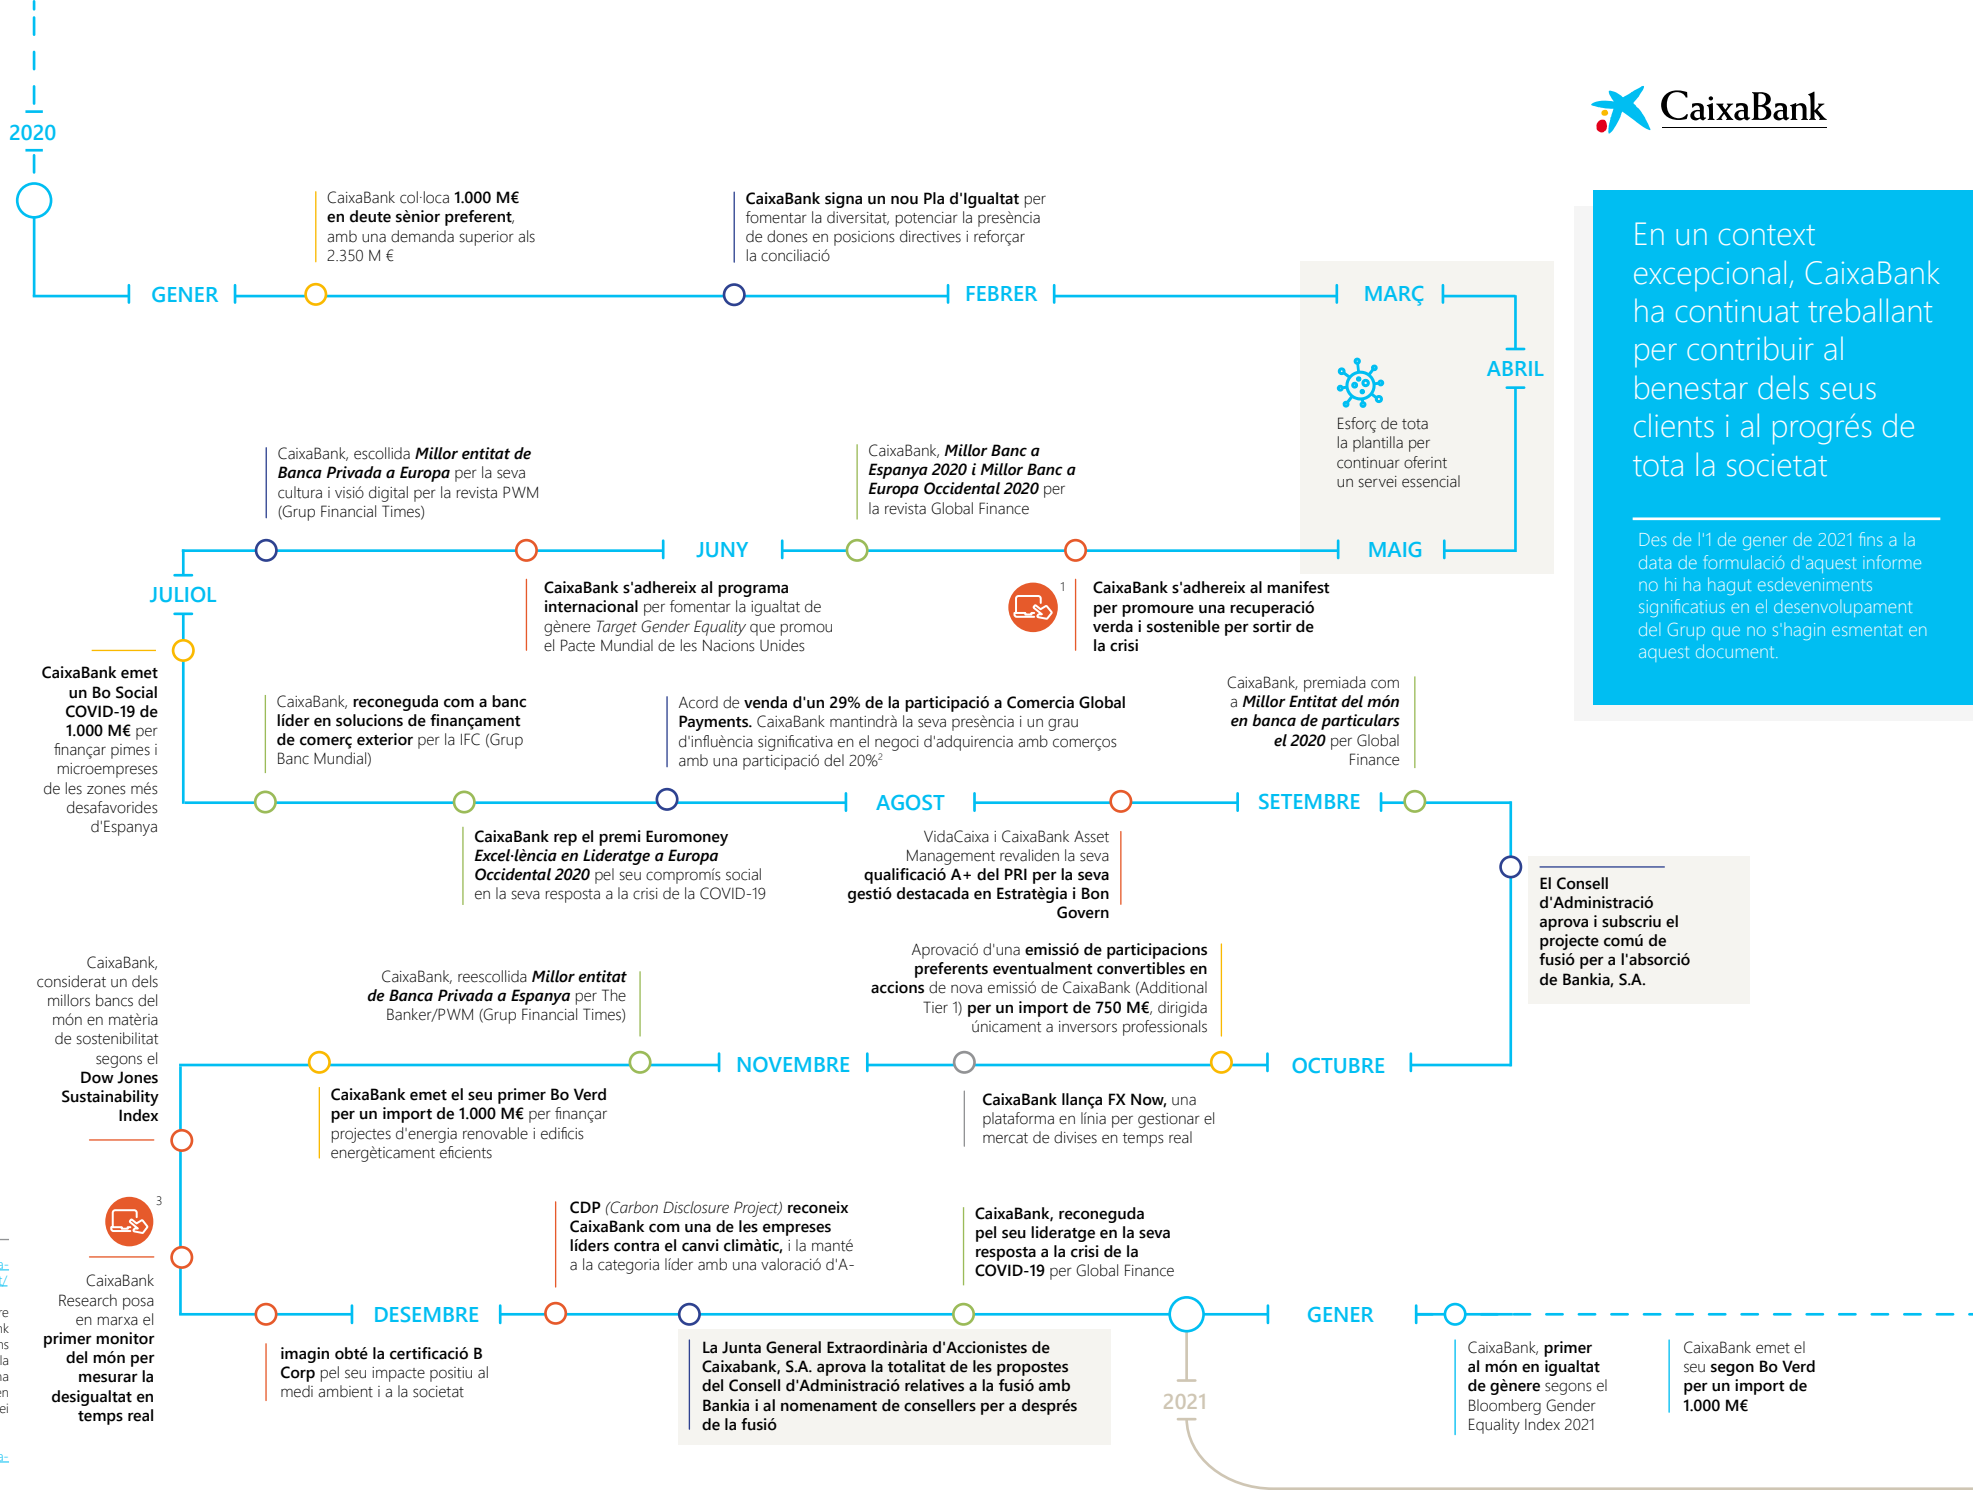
2020

CaixaBank

CaixaBank col·loca 1.000 M€ en deute sènior preferent, amb una demanda superior als 2.350 M €

CaixaBank signa un nou Pla d'Igualtat per fomentar la diversitat, potenciar la presència de dones en posicions directives i reforçar la conciliació

GENER

FEBRER

MARÇ

ABRIL

Esforç de tota la plantilla per continuar oferint un servei essencial

MAIG

En un context excepcional, CaixaBank ha continuat treballant per contribuir al benestar dels seus clients i al progrés de tota la societat

Des de l'1 de gener de 2021 fins a la data de formulació d'aquest informe no hi ha hagut esdeveniments significatius en el desenvolupament del Grup que no s'hagin esmentat en aquest document.

CaixaBank, escollida Millor entitat de Banca Privada a Europa per la seva cultura i visió digital per la revista PWM (Grup Financial Times)

CaixaBank, Millor Banc a Espanya 2020 i Millor Banc a Europa Occidental 2020 per la revista Global Finance

JUNY

JULIOL

CaixaBank s'adhereix al programa internacional per fomentar la igualtat de gènere Target Gender Equality que promou el Pacte Mundial de les Nacions Unides

1

CaixaBank s'adhereix al manifest per promoure una recuperació verda i sostenible per sortir de la crisi

CaixaBank emet un Bo Social COVID-19 de 1.000 M€ per finançar pimes i microempreses de les zones més desafavorides d'Espanya

CaixaBank, reconeguda com a banc líder en solucions de finançament de comerç exterior per la IFC (Grup Banc Mundial)

Acord de venda d'un 29% de la participació a Comercia Global Payments. CaixaBank mantindrà la seva presència i un grau d'influència significativa en el negoci d'adquirencia amb comerços amb una participació del 20%$^2$

CaixaBank, premiada com a Millor Entitat del món en banca de particulars el 2020 per Global Finance

AGOST

SETEMBRE

CaixaBank rep el premi Euromoney Excel·lència en Lideratge a Europa Occidental 2020 pel seu compromís social en la seva resposta a la crisi de la COVID-19

VidaCaixa i CaixaBank Asset Management revaliden la seva qualificació A+ del PRI per la seva gestió destacada en Estratègia i Bon Govern

El Consell d'Administració aprova i subscriu el projecte comú de fusió per a l'absorció de Bankia, S.A.

CaixaBank, considerat un dels millors bancs del món en matèria de sostenibilitat segons el Dow Jones Sustainability Index

CaixaBank, reescollida Millor entitat de Banca Privada a Espanya per The Banker/PWM (Grup Financial Times)

Aprovació d'una emissió de participacions preferents eventualment convertibles en accions de nova emissió de CaixaBank (Additional Tier 1) per un import de 750 M€, dirigida únicament a inversors professionals

NOVEMBRE

OCTUBRE

CaixaBank emet el seu primer Bo Verd per un import de 1.000 M€ per finançar projectes d'energia renovable i edificis energèticament eficients

CaixaBank llança FX Now, una plataforma en línia per gestionar el mercat de divises en temps real

3

CaixaBank Research posa en marxa el primer monitor del món per mesurar la desigualtat en temps real

CDP (Carbon Disclosure Project) reconeix CaixaBank com una de les empreses líders contra el canvi climàtic, i la manté a la categoria líder amb una valoració d'A-

CaixaBank, reconeguda pel seu lideratge en la seva resposta a la crisi de la COVID-19 per Global Finance

DESEMBRE

GENER

imagin obté la certificació B Corp pel seu impacte positiu al medi ambient i a la societat

La Junta General Extraordinària d'Accionistes de Caixabank, S.A. aprova la totalitat de les propostes del Consell d'Administració relatives a la fusió amb Bankia i al nomenament de consellers per a després de la fusió

2021

CaixaBank, primer al món en igualtat de gènere segons el Bloomberg Gender Equality Index 2021

CaixaBank emet el seu segon Bo Verd per un import de 1.000 M€